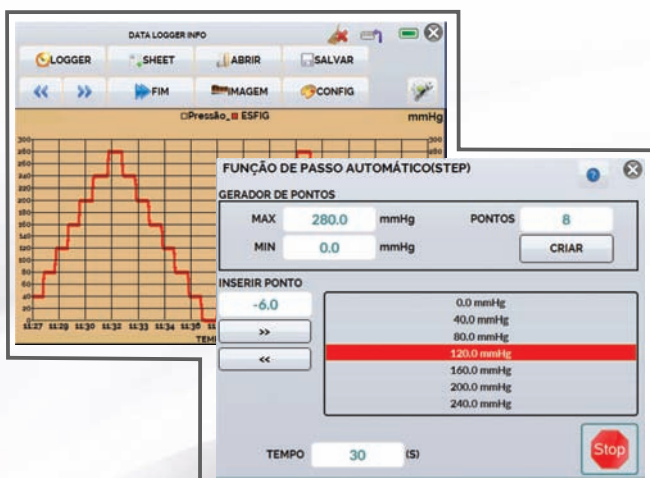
DATA LOGGER INFO

LOGGER
SHEET
ABRIR
SALVAR
<<
>>
FIM
IMAGEM
CONFIG

□Pressão_■ ESFIG
mmHg

11:27 11:29 11:30 11:32 11:33 11:34 11:36
TEM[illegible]

FUNÇÃO DE PASSO AUTOMÁTICO(STEP)

GERADOR DE PONTOS
MAX 280.0 mmHg
PONTOS 8
MIN 0.0 mmHg
CRIAR

INSERIR PONTO
-6.0
>>
<<

0.0 mmHg
40.0 mmHg
80.0 mmHg
120.0 mmHg
160.0 mmHg
200.0 mmHg
240.0 mmHg

TEMPO 30 (S)
Stop